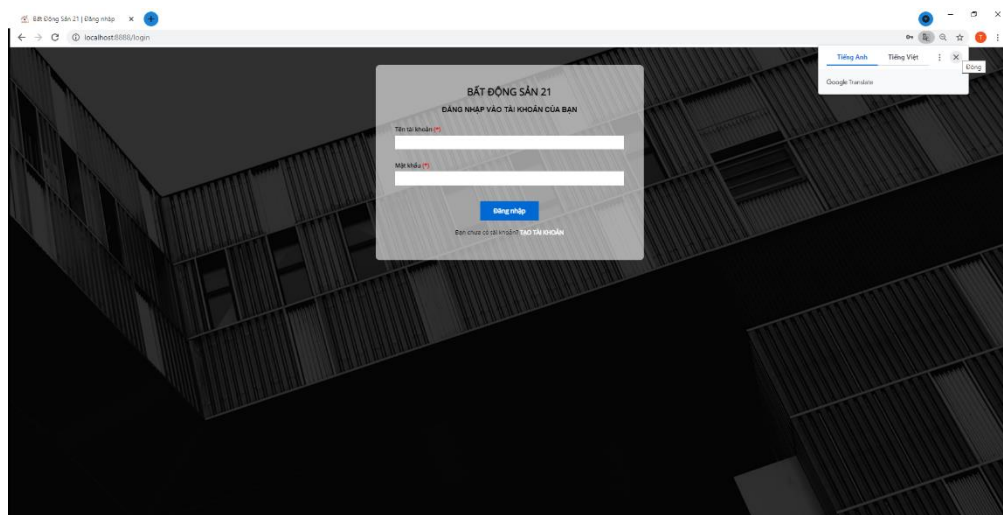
Bất Động Sản 21 | Đăng nhập ×

localhost:8888/login

Tiếng Anh Tiếng Việt

Đóng

Google Translate

BẤT ĐỘNG SẢN 21

ĐĂNG NHẬP VÀO TÀI KHOẢN CỦA BẠN

Tên tài khoản (*)

Mật khẩu (*)

Đăng nhập

Bạn chưa có tài khoản? TẠO TÀI KHOẢN